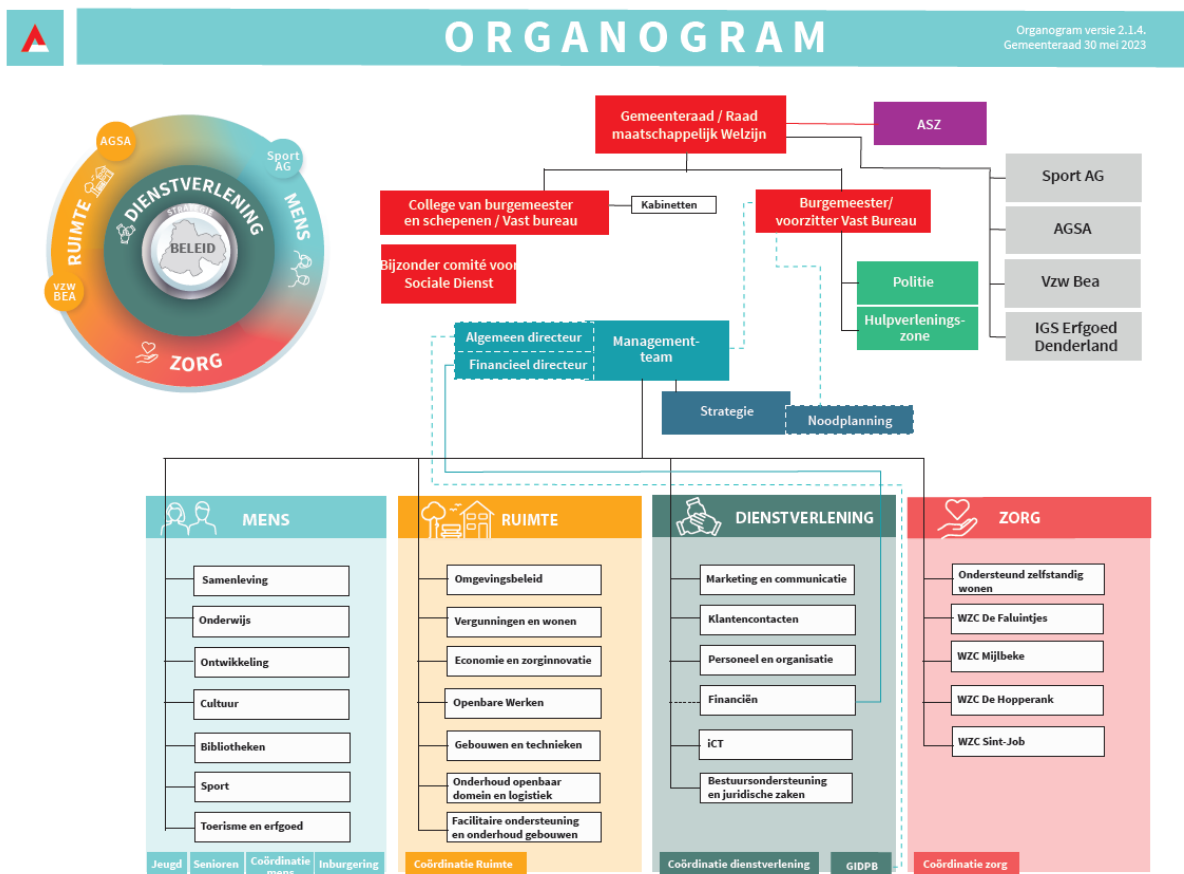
ORGANOGRAM

Organogram versie 2.1.4.
Gemeenteraad 30 mei 2023

AGSA
Sport AG
DIENSTVERLENING
STRATEGIE
BELEID
RUIMTE
MENS
VZW BEA
ZORG

Gemeenteraad / Raad maatschappelijk Welzijn

ASZ

College van burgemeester en schepenen / Vast bureau

Kabinetten

Burgemeester/ voorzitter Vast Bureau

Sport AG

AGSA

Vzw Bea

IGS Erfgoed Denderland

Bijzonder comité voor Sociale Dienst

Politie

Hulpverleningszone

Algemeen directeur

Financieel directeur

Managementteam

Strategie

Noodplanning

MENS

Samenleving
Onderwijs
Ontwikkeling
Cultuur
Bibliotheken
Sport
Toerisme en erfgoed

Jeugd
Senioren
Coördinatie mens
Inburgering

RUIMTE

Omgevingsbeleid
Vergunningen en wonen
Economie en zorginnovatie
Openbare Werken
Gebouwen en technieken
Onderhoud openbaar domein en logistiek
Facilitaire ondersteuning en onderhoud gebouwen

Coördinatie Ruimte

DIENSTVERLENING

Marketing en communicatie
Klantencontacten
Personeel en organisatie
Financiën
iCT
Bestuursondersteuning en juridische zaken

Coördinatie dienstverlening
GIDPB

ZORG

Ondersteund zelfstandig wonen
WZC De Faluintjes
WZC Mijlbeke
WZC De Hopperank
WZC Sint-Job

Coördinatie zorg